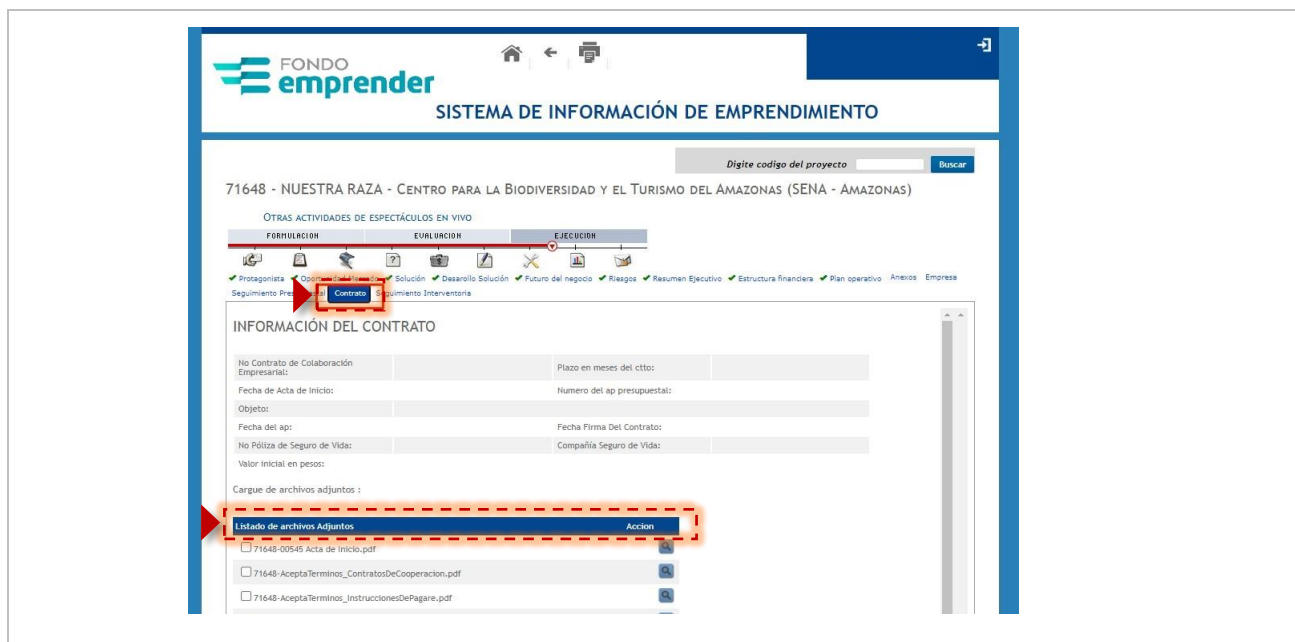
FONDO emprender

SISTEMA DE INFORMACIÓN DE EMPRENDIMIENTO

Digite codigo del proyecto Buscar

71648 - NUESTRA RAZA - CENTRO PARA LA BIODIVERSIDAD Y EL TURISMO DEL AMAZONAS (SENA - AMAZONAS)

OTRAS ACTIVIDADES DE ESPECTÁCULOS EN VIVO

FORMULACION EVALUACION EJECUCION

✔ Protagonista ✔ Oportunidad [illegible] ✔ Solución ✔ Desarrollo Solución ✔ Futuro del negocio ✔ Riesgos ✔ Resumen Ejecutivo ✔ Estructura financiera ✔ Plan operativo Anexos Empresa
Seguimiento Pres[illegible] Contrato Seguimiento Interventoria

INFORMACIÓN DEL CONTRATO

| No Contrato de Colaboración Empresarial: | | Plazo en meses del ctto: | |
|---|---|---|---|
| Fecha de Acta de Inicio: | | Numero del ap presupuestal: | |
| Objeto: | | | |
| Fecha del ap: | | Fecha Firma Del Contrato: | |
| No Póliza de Seguro de Vida: | | Compañía Seguro de Vida: | |
| Valor inicial en pesos: | | | |

Cargue de archivos adjuntos :

| Listado de archivos Adjuntos | Accion |
|---|---|
| 71648-00545 Acta de inicio.pdf | |
| 71648-AceptaTerminos_ContratosDeCooperacion.pdf | |
| 71648-AceptaTerminos_InstruccionesDePagare.pdf | |